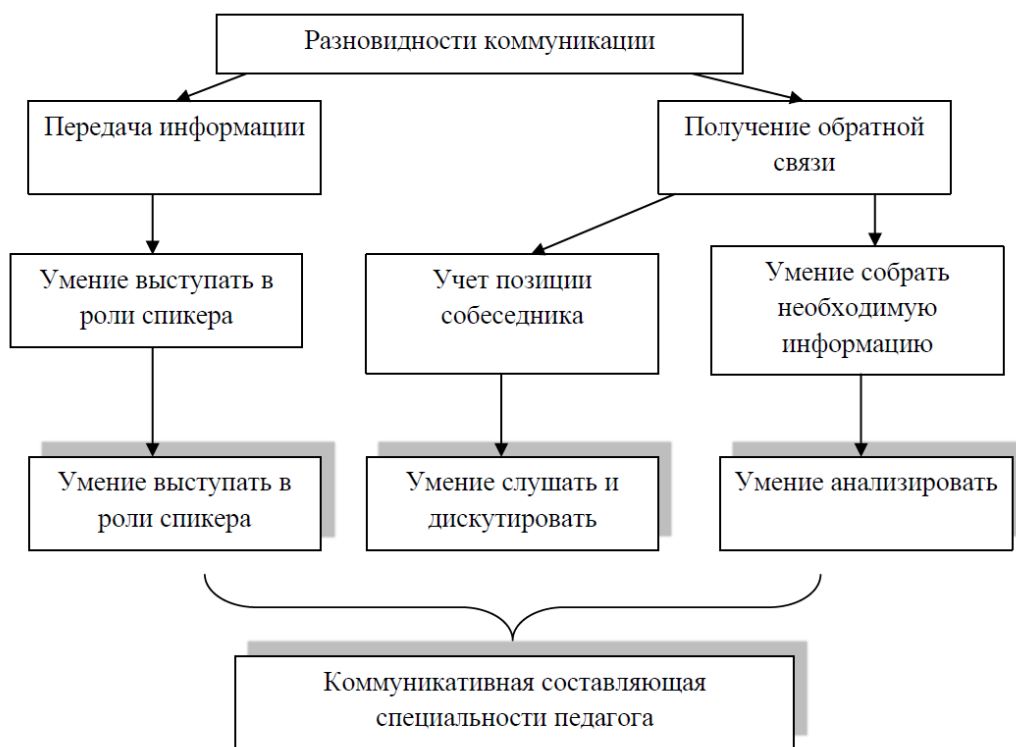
Разновидности коммуникации

Передача информации

Получение обратной связи

Умение выступать в роли спикера

Учет позиции собеседника

Умение собрать необходимую информацию

Умение выступать в роли спикера

Умение слушать и дискутировать

Умение анализировать

Коммуникативная составляющая специальности педагога